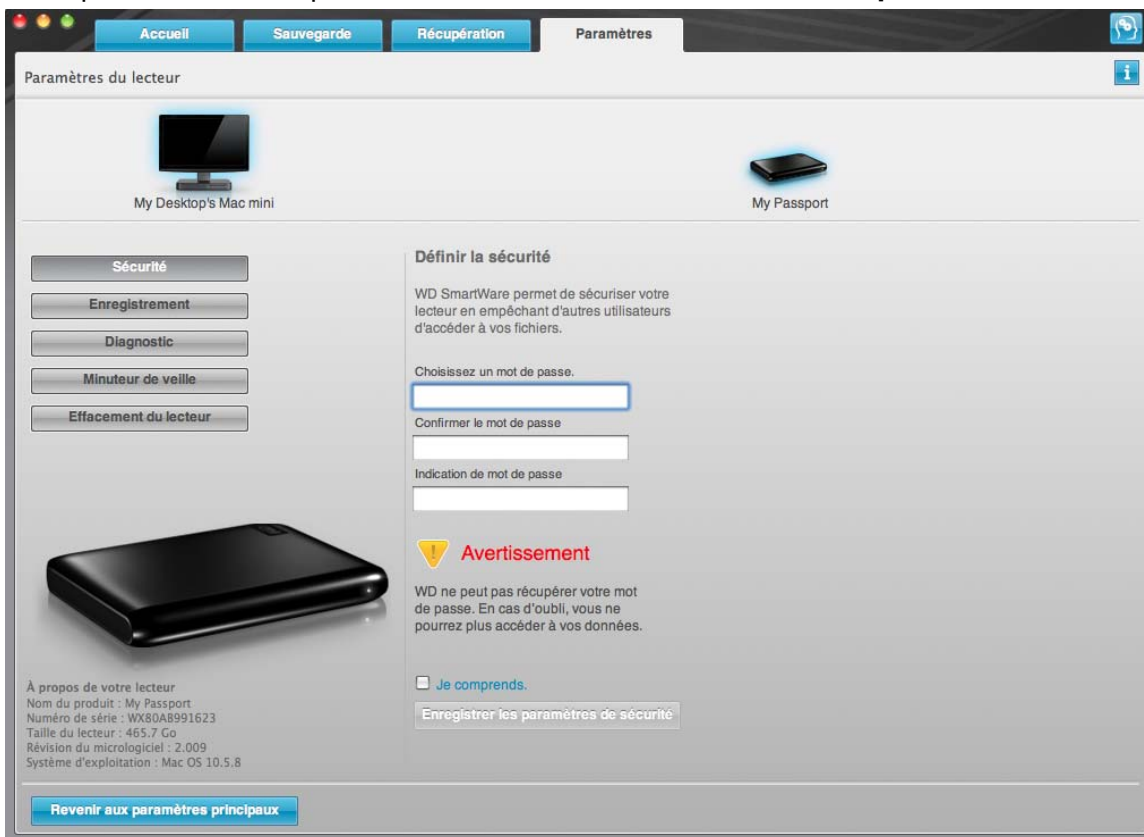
Accueil
Sauvegarde
Récupération
Paramètres

Paramètres du lecteur

My Desktop's Mac mini

My Passport

Sécurité
Enregistrement
Diagnostic
Minuteur de veille
Effacement du lecteur

Définir la sécurité

WD SmartWare permet de sécuriser votre lecteur en empêchant d'autres utilisateurs d'accéder à vos fichiers.

Choisissez un mot de passe.

Confirmer le mot de passe

Indication de mot de passe

Avertissement

WD ne peut pas récupérer votre mot de passe. En cas d'oubli, vous ne pourrez plus accéder à vos données.

Je comprends.

Enregistrer les paramètres de sécurité

À propos de votre lecteur
Nom du produit : My Passport
Numéro de série : WX80A8991623
Taille du lecteur : 465.7 Go
Révision du micrologiciel : 2.009
Système d'exploitation : Mac OS 10.5.8

Revenir aux paramètres principaux